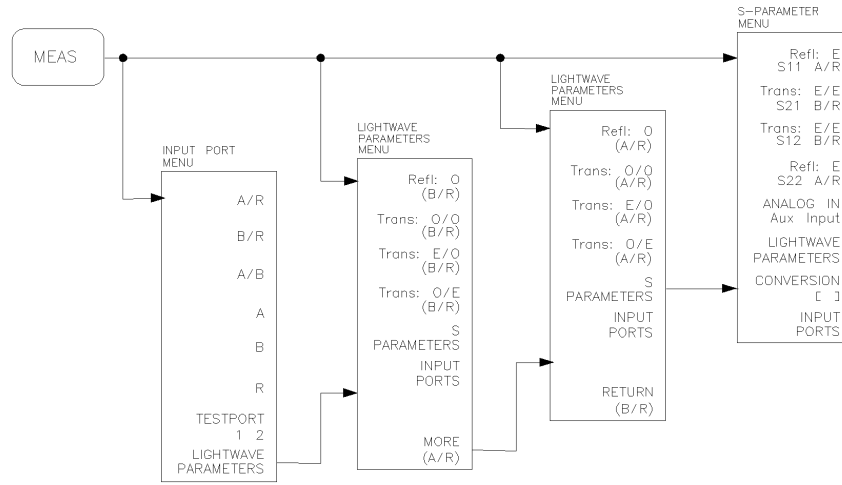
MEAS

INPUT PORT MENU

A/R

B/R

A/B

A

B

R

TESTPORT 1 2

LIGHTWAVE PARAMETERS

LIGHTWAVE PARAMETERS MENU

Refl: O (B/R)

Trans: O/O (B/R)

Trans: E/O (B/R)

Trans: O/E (B/R)

S PARAMETERS

INPUT PORTS

MORE (A/R)

LIGHTWAVE PARAMETERS MENU

Refl: O (A/R)

Trans: O/O (A/R)

Trans: E/O (A/R)

Trans: O/E (A/R)

S PARAMETERS

INPUT PORTS

RETURN (B/R)

S-PARAMETER MENU

Refl: E S11 A/R

Trans: E/E S21 B/R

Trans: E/E S12 B/R

Refl: E S22 A/R

ANALOG IN Aux Input

LIGHTWAVE PARAMETERS

CONVERSION [ ]

INPUT PORTS